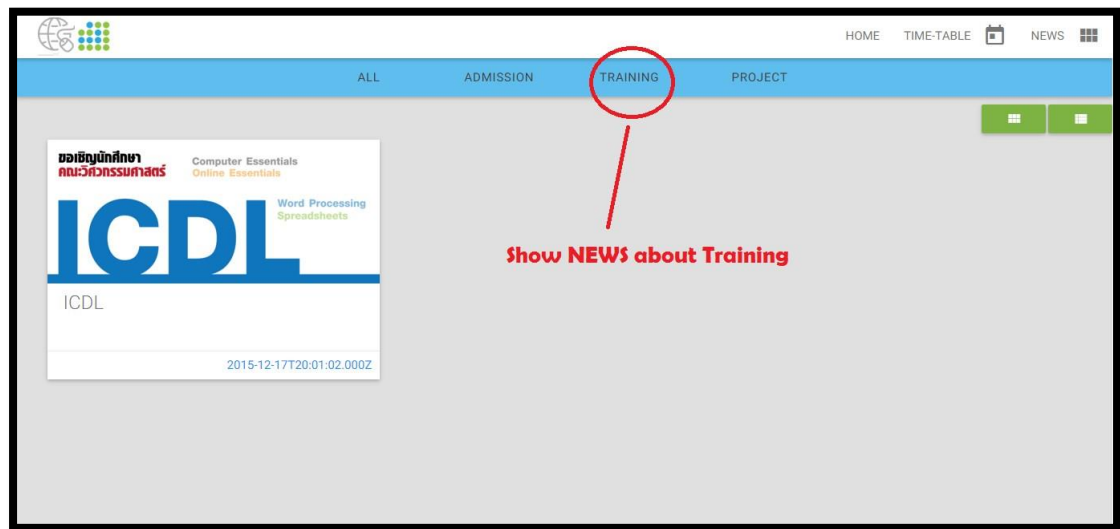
HOME TIME-TABLE NEWS

ALL ADMISSION TRAINING PROJECT

ขอเชิญนักศึกษา
คณะวิศวกรรมศาสตร์

Computer Essentials
Online Essentials

Word Processing
Spreadsheets

ICDL

ICDL

2015-12-17T20:01:02.000Z

Show NEWS about Training